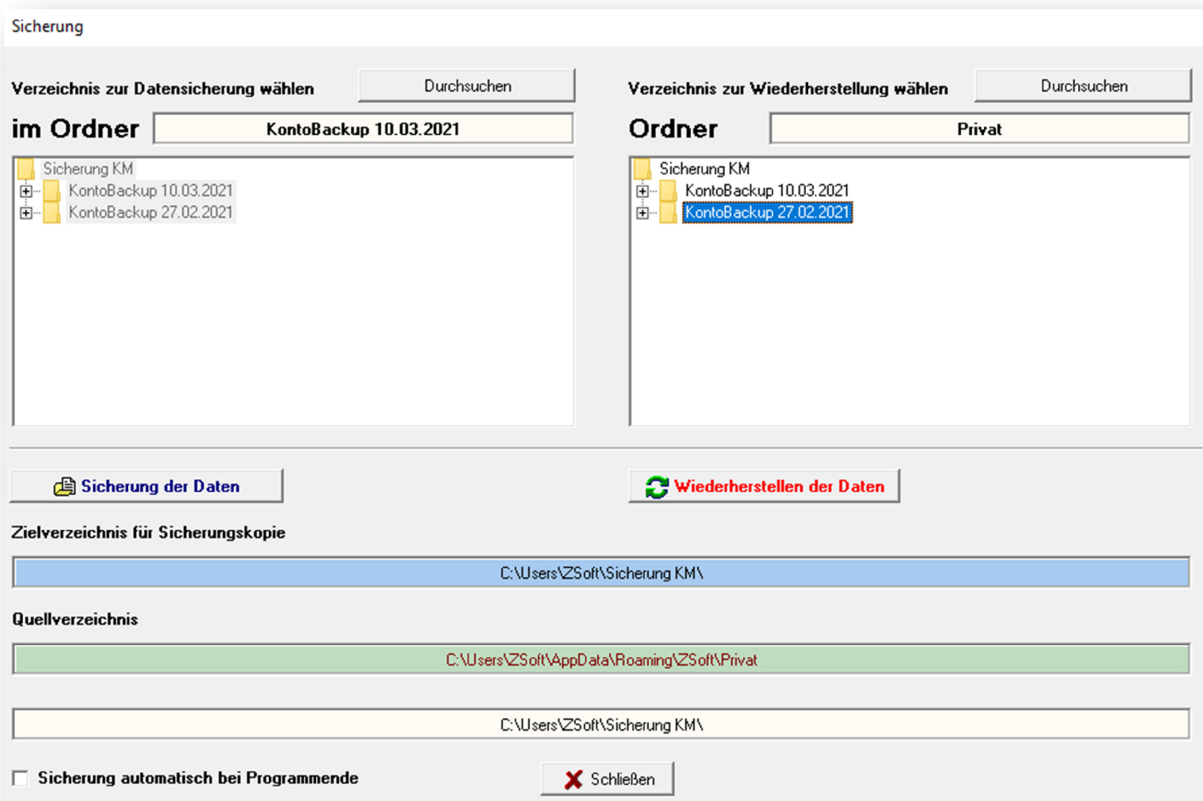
Sicherung

Verzeichnis zur Datensicherung wählen

Durchsuchen

im Ordner

KontoBackup 10.03.2021

Sicherung KM
KontoBackup 10.03.2021
KontoBackup 27.02.2021

Verzeichnis zur Wiederherstellung wählen

Durchsuchen

Ordner

Privat

Sicherung KM
KontoBackup 10.03.2021
KontoBackup 27.02.2021

Sicherung der Daten

Wiederherstellen der Daten

Zielverzeichnis für Sicherungskopie

C:\Users\ZSoft\Sicherung KM\

Quellverzeichnis

C:\Users\ZSoft\AppData\Roaming\ZSoft\Privat

C:\Users\ZSoft\Sicherung KM\

Sicherung automatisch bei Programmende

Schließen